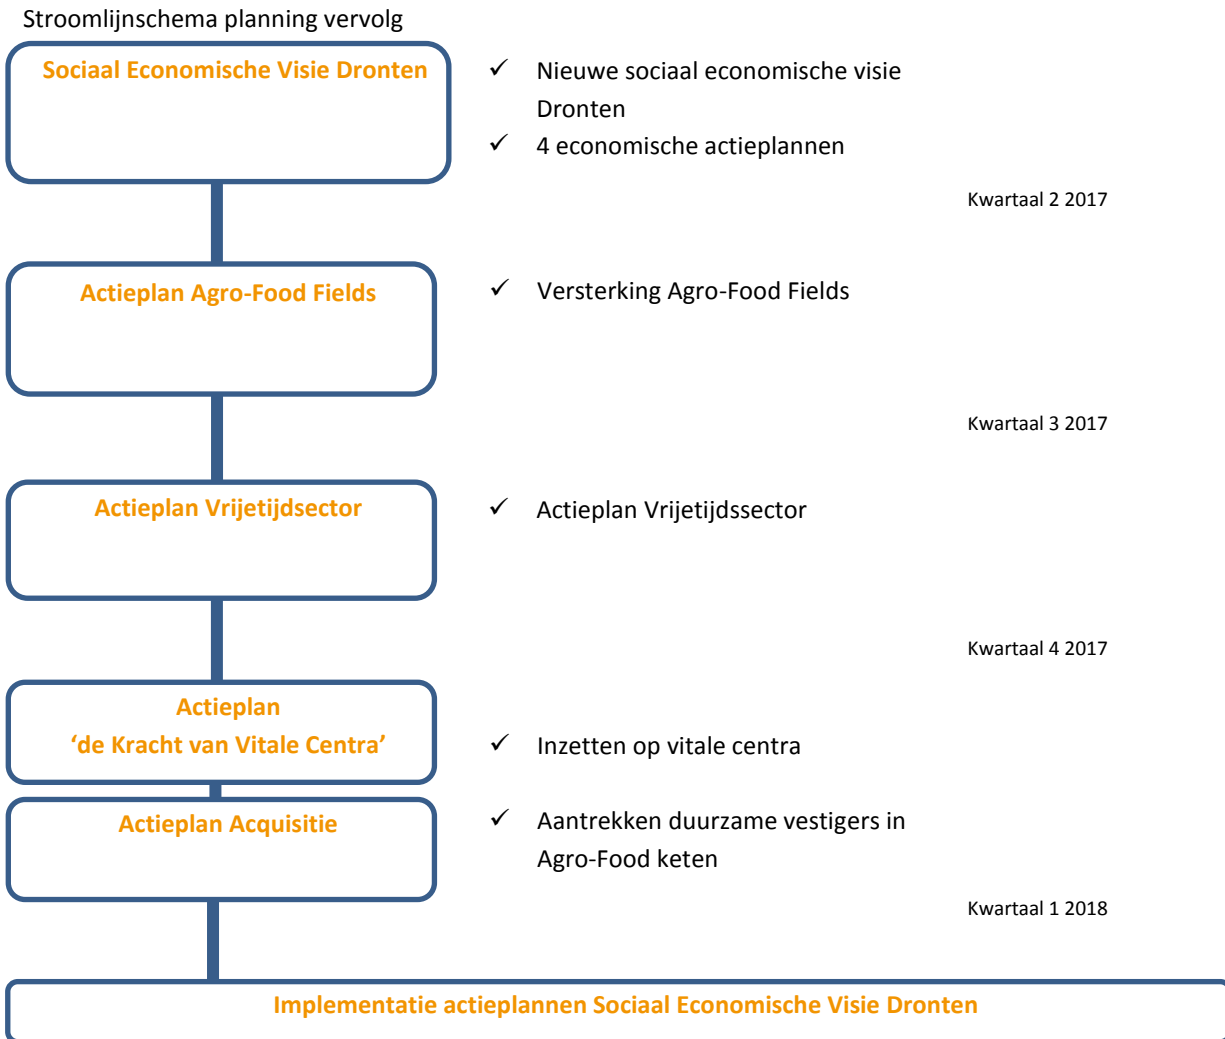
Stroomlijnschema planning vervolg

Sociaal Economische Visie Dronten

✓ Nieuwe sociaal economische visie Dronten
✓ 4 economische actieplannen

Kwartaal 2 2017

Actieplan Agro-Food Fields

✓ Versterking Agro-Food Fields

Kwartaal 3 2017

Actieplan Vrijetijdsector

✓ Actieplan Vrijetijdssector

Kwartaal 4 2017

Actieplan
'de Kracht van Vitale Centra'

✓ Inzetten op vitale centra

Actieplan Acquisitie

✓ Aantrekken duurzame vestigers in Agro-Food keten

Kwartaal 1 2018

Implementatie actieplannen Sociaal Economische Visie Dronten